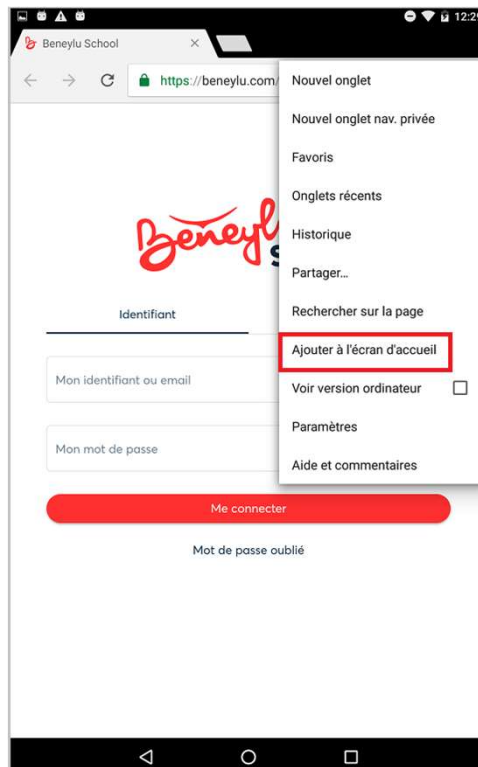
12:2

Beneylu School

https://beneylu.com/

Nouvel onglet

Nouvel onglet nav. privée

Favoris

Onglets récents

Historique

Partager...

Rechercher sur la page

Ajouter à l'écran d'accueil

Voir version ordinateur

Paramètres

Aide et commentaires

Beneyl
S

Identifiant

Mon identifiant ou email

Mon mot de passe

Me connecter

Mot de passe oublié